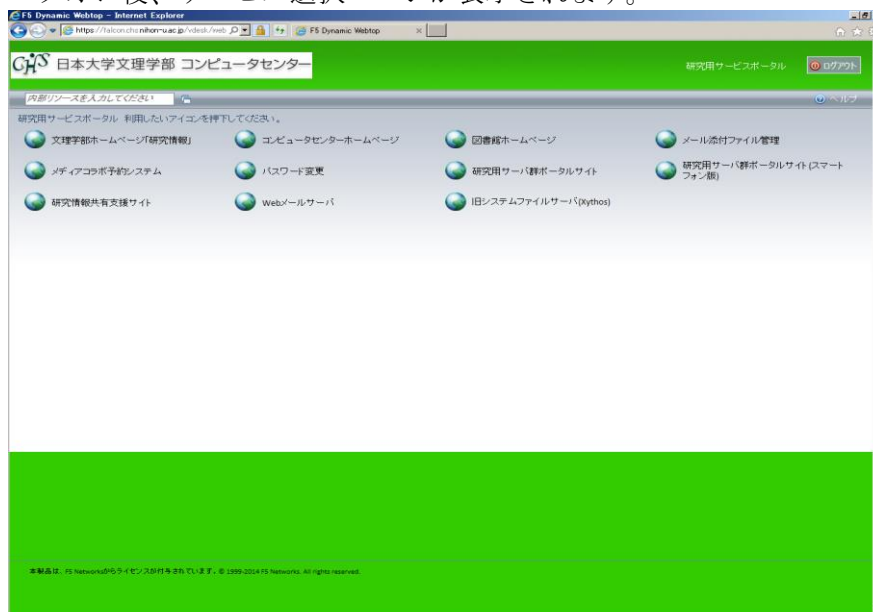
F5 Dynamic Webtop - Internet Explorer
https://falcon.chs.nihon-u.ac.jp/vdesk/web
F5 Dynamic Webtop

CHS 日本大学文理学部 コンピュータセンター

研究用サービスポータル
ログアウト

内部リソースを入力してください
ヘルプ

研究用サービスポータル 利用したいアイコンを押下してください。

文理学部ホームページ「研究情報」
コンピュータセンターホームページ
図書館ホームページ
メール添付ファイル管理
メディアコラボ予約システム
パスワード変更
研究用サーバ群ポータルサイト
研究用サーバ群ポータルサイト(スマートフォン版)
研究情報共有支援サイト
Webメールサーバ
旧システムファイルサーバ(Xythos)

本製品は、F5 NetworksからライセンスがI付与されています。© 1999-2014 F5 Networks. All rights reserved.